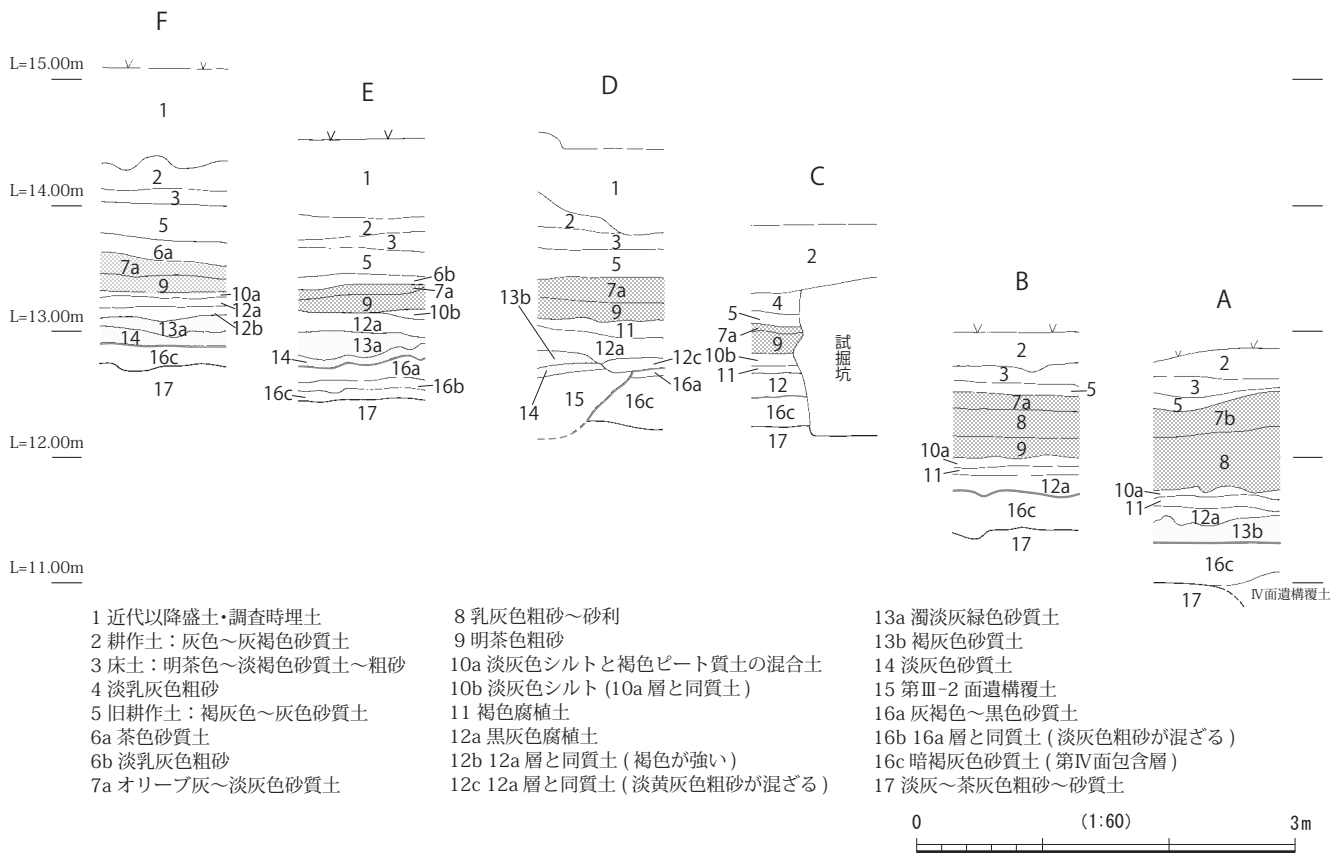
F E D C B A

L=15.00m
L=14.00m
L=13.00m
L=12.00m
L=11.00m

1
2
3
5
6a
7a
9
10a
12a
12b
13a
14
16c
17

1
2
3
5
6b
7a
9
10b
12a
13a
14
16a
16b
16c
17

1
2
3
5
7a
9
11
12a
12c
13b
14
15
16a
16c

2
4
5
7a
9
10b
11
12
16c
17
試掘坑

2
3
5
7a
8
9
10a
11
12a
16c
17

2
3
5
7b
8
10a
11
12a
13b
16c
17
Ⅳ面遺構覆土

1 近代以降盛土･調査時埋土
2 耕作土：灰色～灰褐色砂質土
3 床土：明茶色～淡褐色砂質土～粗砂
4 淡乳灰色粗砂
5 旧耕作土：褐灰色～灰色砂質土
6a 茶色砂質土
6b 淡乳灰色粗砂
7a オリーブ灰～淡灰色砂質土

8 乳灰色粗砂～砂利
9 明茶色粗砂
10a 淡灰色シルトと褐色ピート質土の混合土
10b 淡灰色シルト (10a 層と同質土 )
11 褐色腐植土
12a 黒灰色腐植土
12b 12a 層と同質土 ( 褐色が強い )
12c 12a 層と同質土 ( 淡黄灰色粗砂が混ざる )

13a 濁淡灰緑色砂質土
13b 褐灰色砂質土
14 淡灰色砂質土
15 第Ⅲ-2 面遺構覆土
16a 灰褐色～黒色砂質土
16b 16a 層と同質土 ( 淡灰色粗砂が混ざる )
16c 暗褐灰色砂質土 ( 第Ⅳ面包含層 )
17 淡灰～茶灰色粗砂～砂質土

0 (1:60) 3m